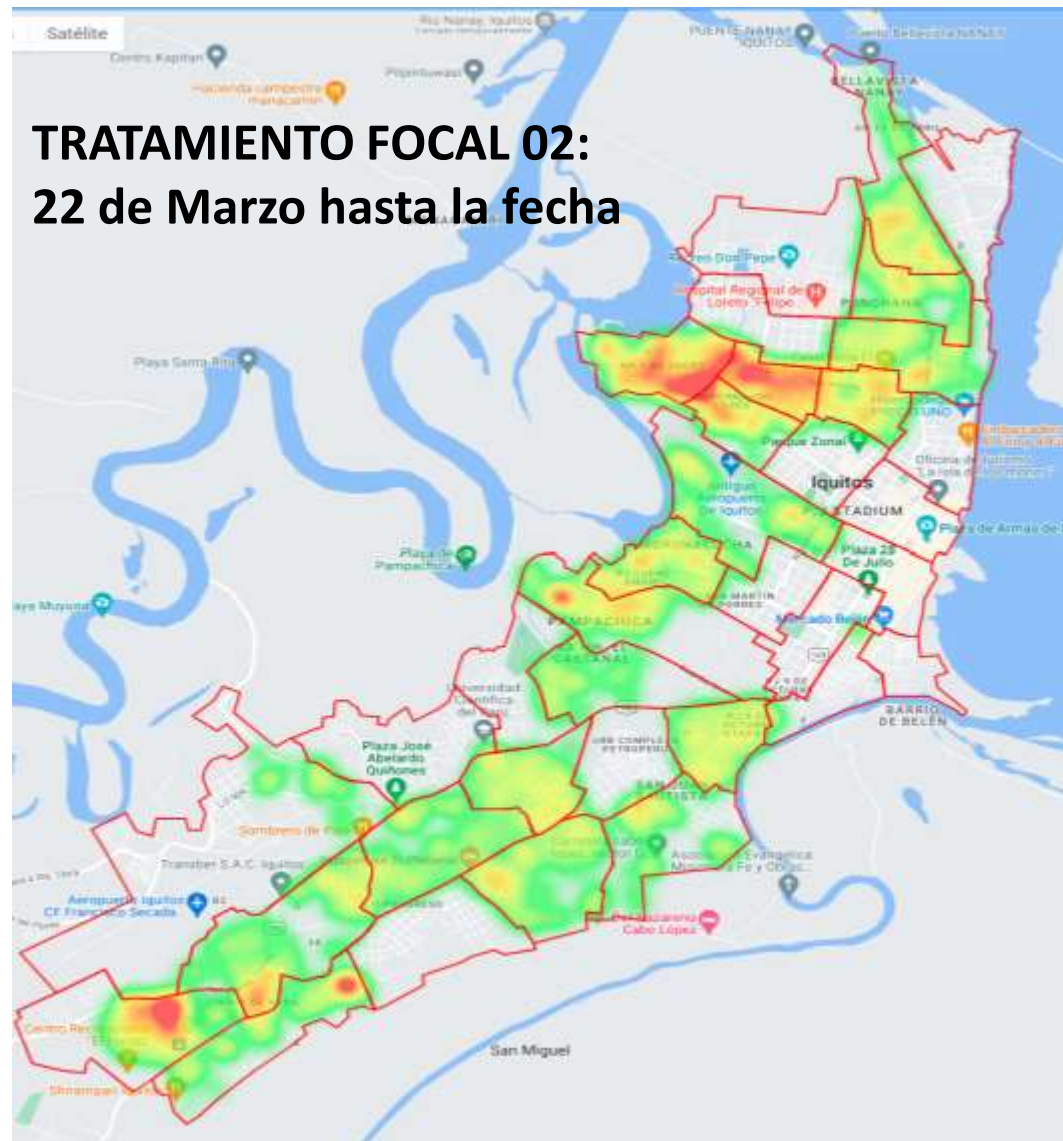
Satélite

Rio Nanay, Iquitos

PUENTE NANAY IQUITOS

Centro Kapitan

Hacienda campestre manacamiri

Pijpiriuwasi

BELLAVISTA NANAY

TRATAMIENTO FOCAL 02:
22 de Marzo hasta la fecha

Hospital Regional de Loreto "Felipe

PANORAMA

Playa Santo Rito

Parque Zonal

Iquitos

ESTADIUM

Plaza de Armas de

Plaza de Pampachica

Plaza 28 De Julio

Playa Muyuna

PAMPACHICA

SAN MARTIN DE PORRES

Mercado Belén

BARRIO DE BELÉN

Universidad Científica del Perú

Plaza José Abelardo Quiñones

Sombrero de Paja

Transber S.A.C. Iquitos

Aeropuerto Iquitos CF Francisco Secada

Cabo López

Centro Recreacional

San Miguel